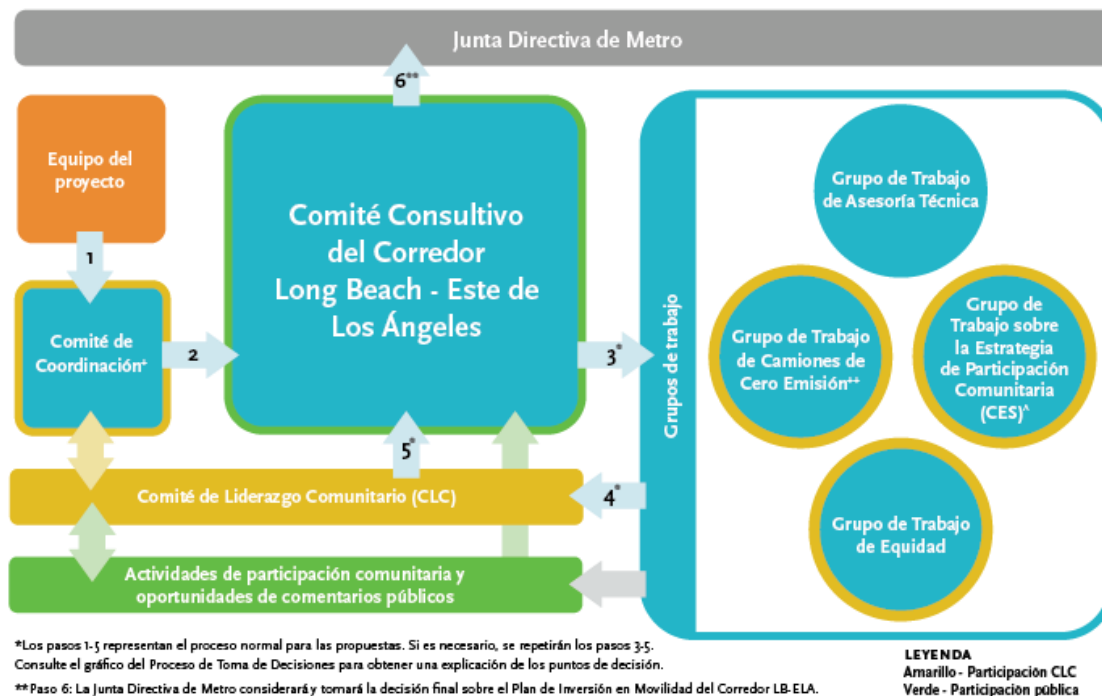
Junta Directiva de Metro

6**

Equipo del proyecto

1

Comité de Coordinación+

2

Comité Consultivo del Corredor Long Beach - Este de Los Ángeles

3*

5*

Grupos de trabajo

Grupo de Trabajo de Asesoría Técnica

Grupo de Trabajo de Camiones de Cero Emisión++

Grupo de Trabajo sobre la Estrategia de Participación Comunitaria (CES)^

Grupo de Trabajo de Equidad

4*

Comité de Liderazgo Comunitario (CLC)

Actividades de participación comunitaria y oportunidades de comentarios públicos

*Los pasos 1-5 representan el proceso normal para las propuestas. Si es necesario, se repetirán los pasos 3-5. Consulte el gráfico del Proceso de Toma de Decisiones para obtener una explicación de los puntos de decisión.

**Paso 6: La Junta Directiva de Metro considerará y tomará la decisión final sobre el Plan de Inversión en Movilidad del Corredor LB-ELA.

LEYENDA
Amarillo - Participación CLC
Verde - Participación pública